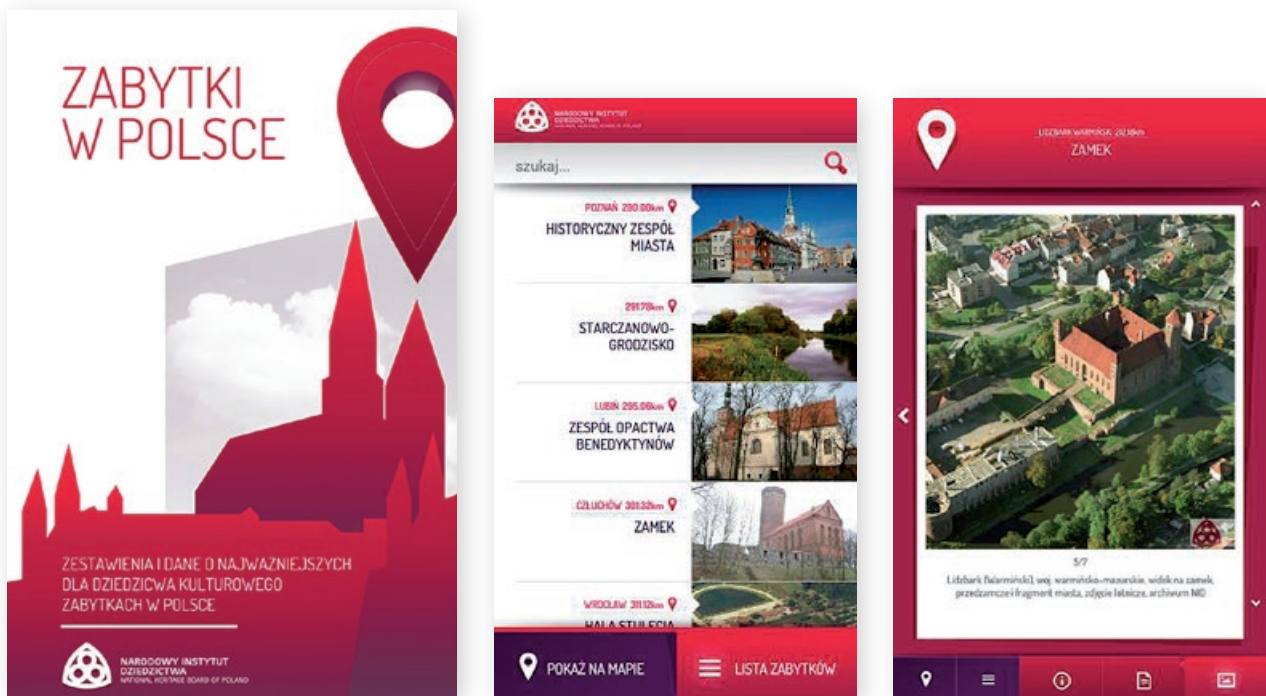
ZABYTKI W POLSCE

ZESTAWIENIA I DANE O NAJWAZNIEJSZYCH DLA DZIEDZICWA KULTUROWEGO ZABYTKACH W POLSCE

NARODOWY INSTYTUT DZIEDZICTWA
NATIONAL HERITAGE BOARD OF POLAND

NARODOWY INSTYTUT DZIEDZICTWA
NATIONAL HERITAGE BOARD OF POLAND

szukaj...

POZNAŃ 290.00km
HISTORYCZNY ZESPÓŁ MIASTA

291.78km
STARCZANOWO-GRODZISKO

LUBIŃ 295.06km
ZESPÓŁ OPACTWA BENEDYKTYNÓW

CZŁUCHÓW 301.32km
ZAMEK

WROCŁAW 311.12km
HALA STULECIA

POKAŻ NA MAPIE
LISTA ZABYTKÓW

LIDZBARK WARMIŃSKI 292.18km
ZAMEK

5/7
Lidzbark Warmiński, woj. warmińsko-mazurskie, widok na zamek, przedzamcze i fragment miasta, zdjęcie lotnicze, archiwum NID